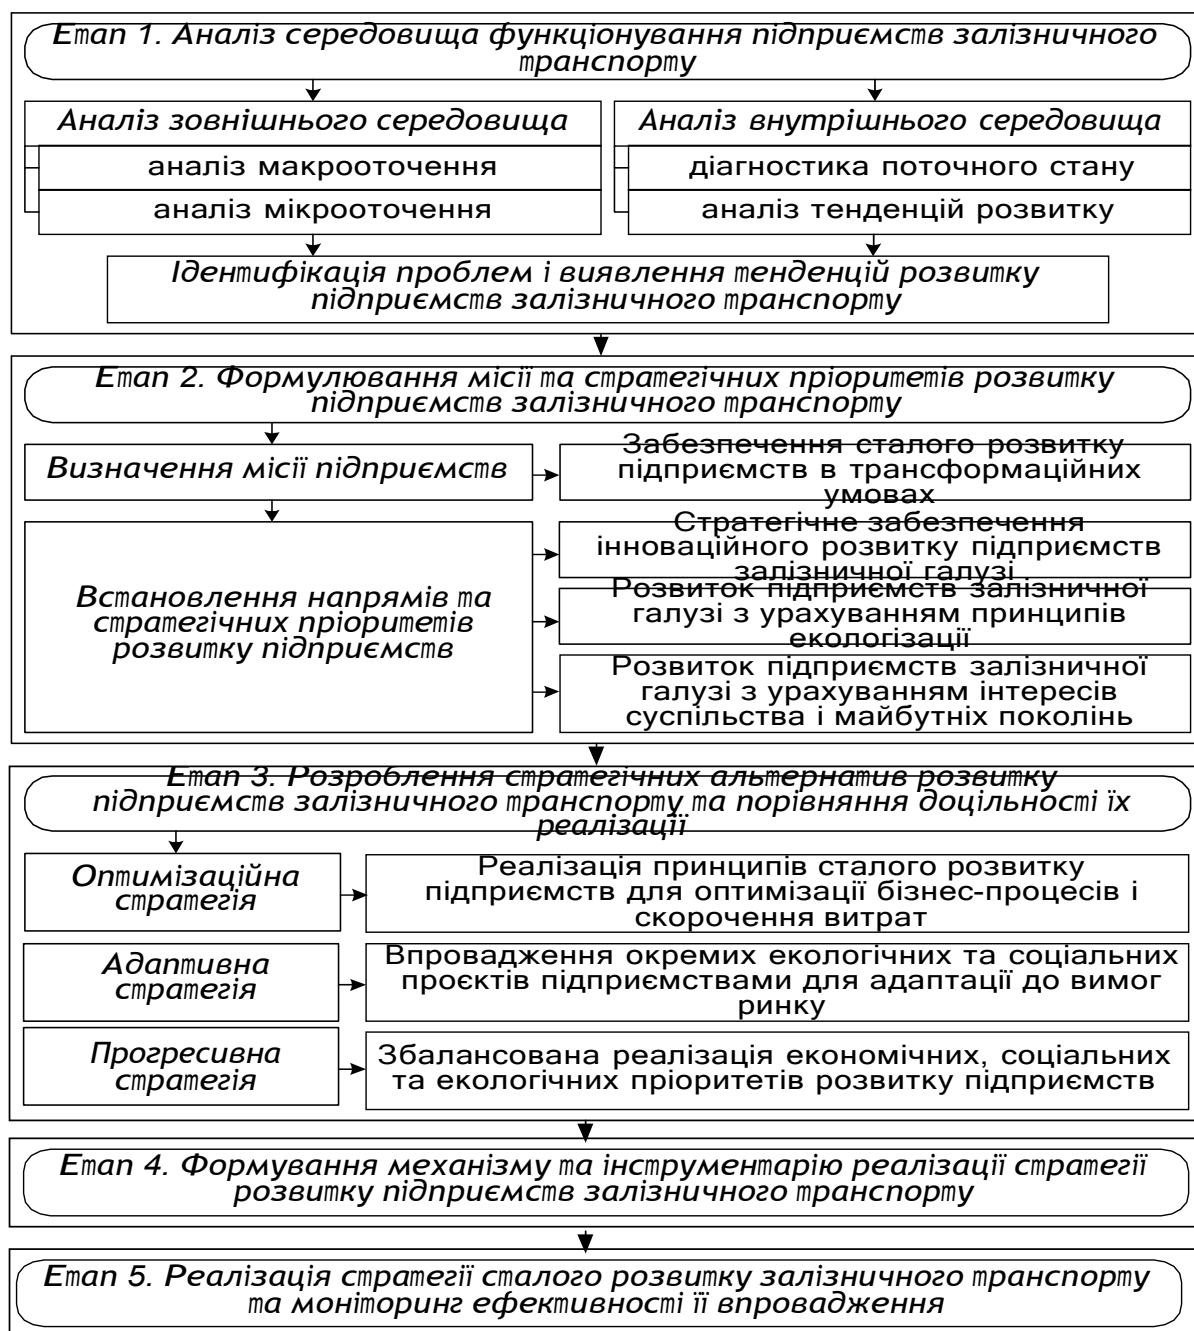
Етап 1. Аналіз середовища функціонування підприємств залізничного транспорту

Аналіз зовнішнього середовища

аналіз макрооточення

аналіз мікрооточення

Аналіз внутрішнього середовища

діагностика поточного стану

аналіз тенденцій розвитку

Ідентифікація проблем і виявлення тенденцій розвитку підприємств залізничного транспорту

Етап 2. Формулювання місії та стратегічних пріоритетів розвитку підприємств залізничного транспорту

Визначення місії підприємств

Забезпечення сталого розвитку підприємств в трансформаційних умовах

Встановлення напрямів та стратегічних пріоритетів розвитку підприємств

Стратегічне забезпечення інноваційного розвитку підприємств залізничної галузі

Розвиток підприємств залізничної галузі з урахуванням принципів екологізації

Розвиток підприємств залізничної галузі з урахуванням інтересів суспільства і майбутніх поколінь

Етап 3. Розроблення стратегічних альтернатив розвитку підприємств залізничного транспорту та порівняння доцільності їх реалізації

Оптимізаційна стратегія

Реалізація принципів сталого розвитку підприємств для оптимізації бізнес-процесів і скорочення витрат

Адаптивна стратегія

Впровадження окремих екологічних та соціальних проєктів підприємствами для адаптації до вимог ринку

Прогресивна стратегія

Збалансована реалізація економічних, соціальних та екологічних пріоритетів розвитку підприємств

Етап 4. Формування механізму та інструментарію реалізації стратегії розвитку підприємств залізничного транспорту

Етап 5. Реалізація стратегії сталого розвитку залізничного транспорту та моніторинг ефективності її впровадження